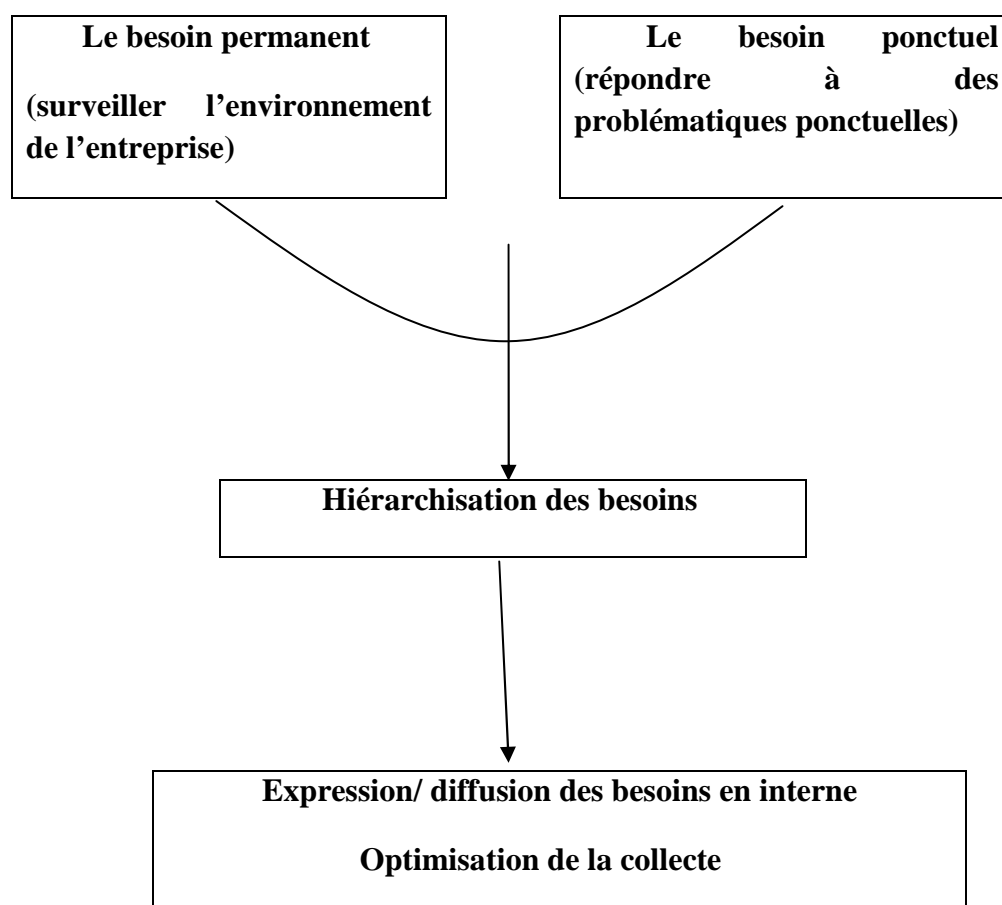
Le besoin permanent

(surveiller l'environnement de l'entreprise)

Le besoin ponctuel (répondre à des problématiques ponctuelles)

Hiérarchisation des besoins

Expression/ diffusion des besoins en interne

Optimisation de la collecte